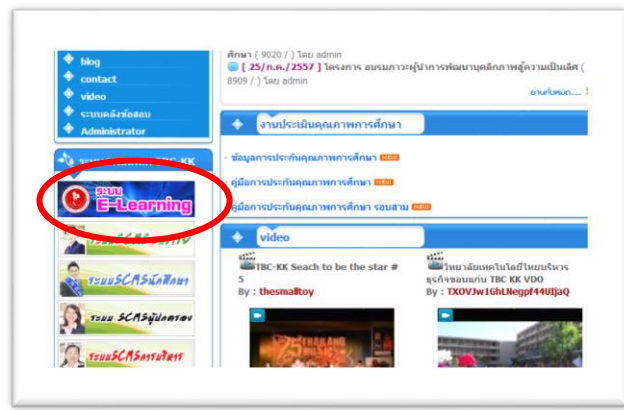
blog
contact
video
ระบบคลังข้อสอบ
Administrator
ระบบ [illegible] TBC-KK

ระบบ E-Learning

ระบบSCMSครูที่ปรึกษา
ระบบSCMSนักศึกษา
ระบบ SCMSผู้ปกครอง
ระบบSCMSงานบริหาร

ศึกษา ( 9020 / ) โดย admin
[ 25/ก.ค./2557 ] โครงการ อบรมภาวะผู้นำการพัฒนาบุคลิกภาพสู่ความเป็นเลิศ ( 8909 / ) โดย admin
อ่านทั้งหมด.....

งานประเมินคุณภาพการศึกษา
ข้อมูลการประกันคุณภาพการศึกษา NEW
คู่มือการประกันคุณภาพการศึกษา NEW
คู่มือการประกันคุณภาพการศึกษา รอบสาม NEW

video
TBC-KK Seach to be the star # 5
By : thesmalltoy
วิทยาลัยเทคโนโลยีไทยบริหารธุรกิจขอนแก่น TBC KK VDO
By : TXOVJw1GhLNegpf44UIjaQ